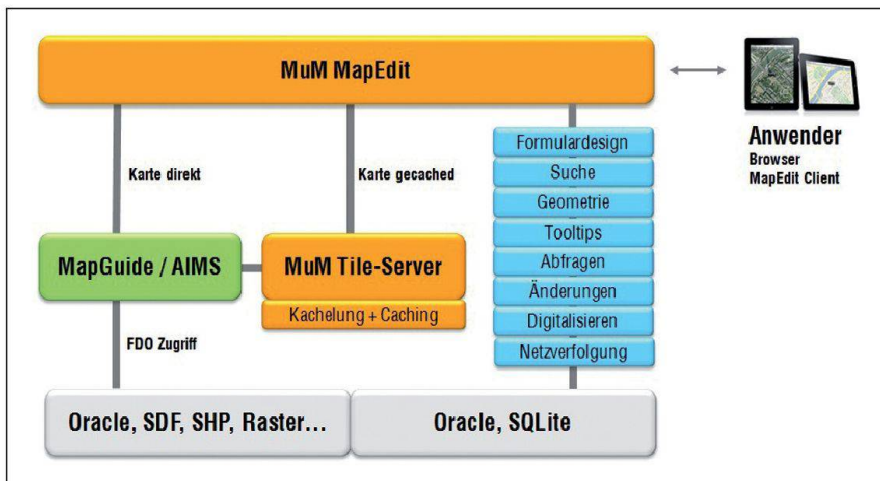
MuM MapEdit

Anwender
Browser
MapEdit Client

Karte direkt

Karte gecached

Formulardesign
Suche
Geometrie
Tooltips
Abfragen
Änderungen
Digitalisieren
Netzverfolgung

MapGuide / AIMS

MuM Tile-Server
Kachelung + Caching

FDO Zugriff

Oracle, SDF, SHP, Raster...

Oracle, SQLite